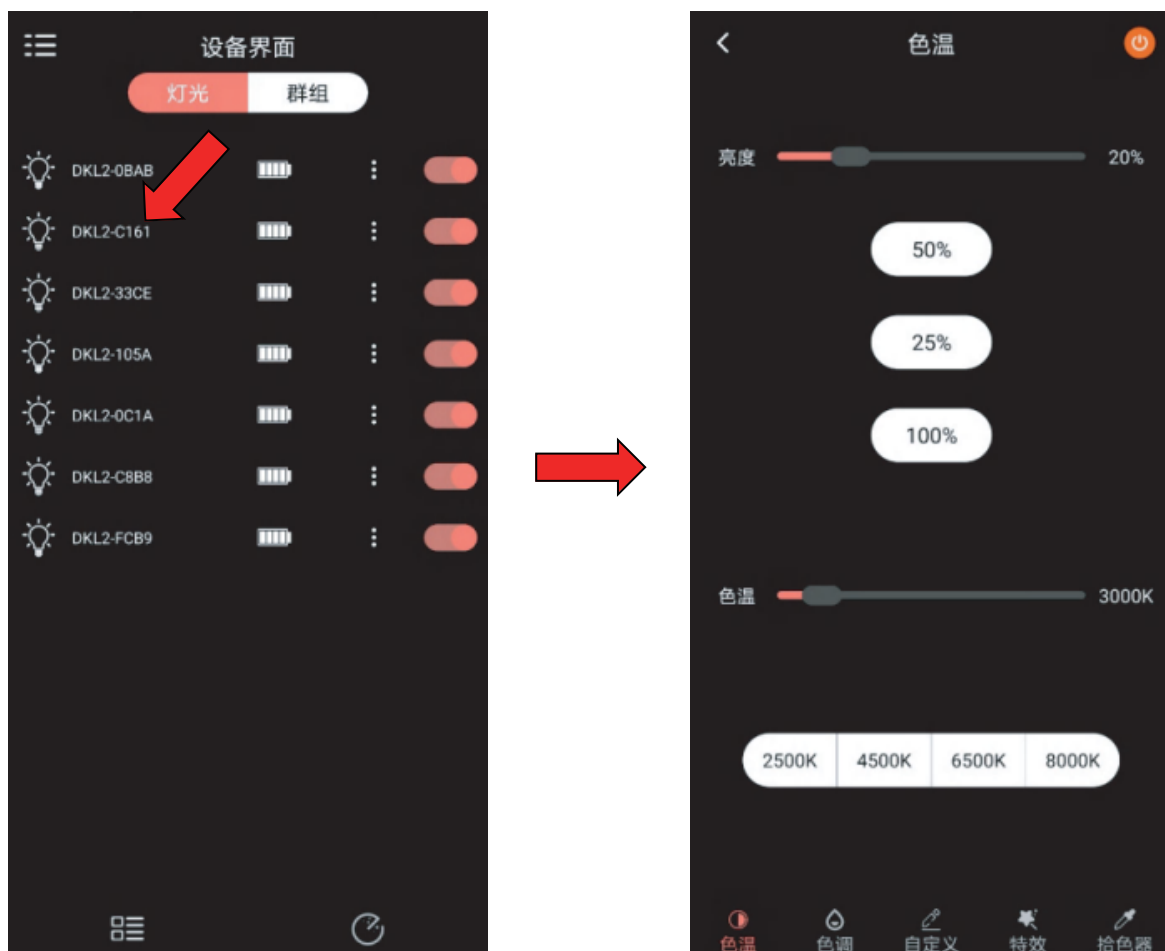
设备界面

灯光 群组

DKL2-0BAB
DKL2-C161
DKL2-33CE
DKL2-105A
DKL2-0C1A
DKL2-C8B8
DKL2-FCB9

色温

亮度 20%

50%

25%

100%

色温 3000K

| 2500K | 4500K | 6500K | 8000K |
|---|---|---|---|

色温 色调 自定义 特效 拾色器